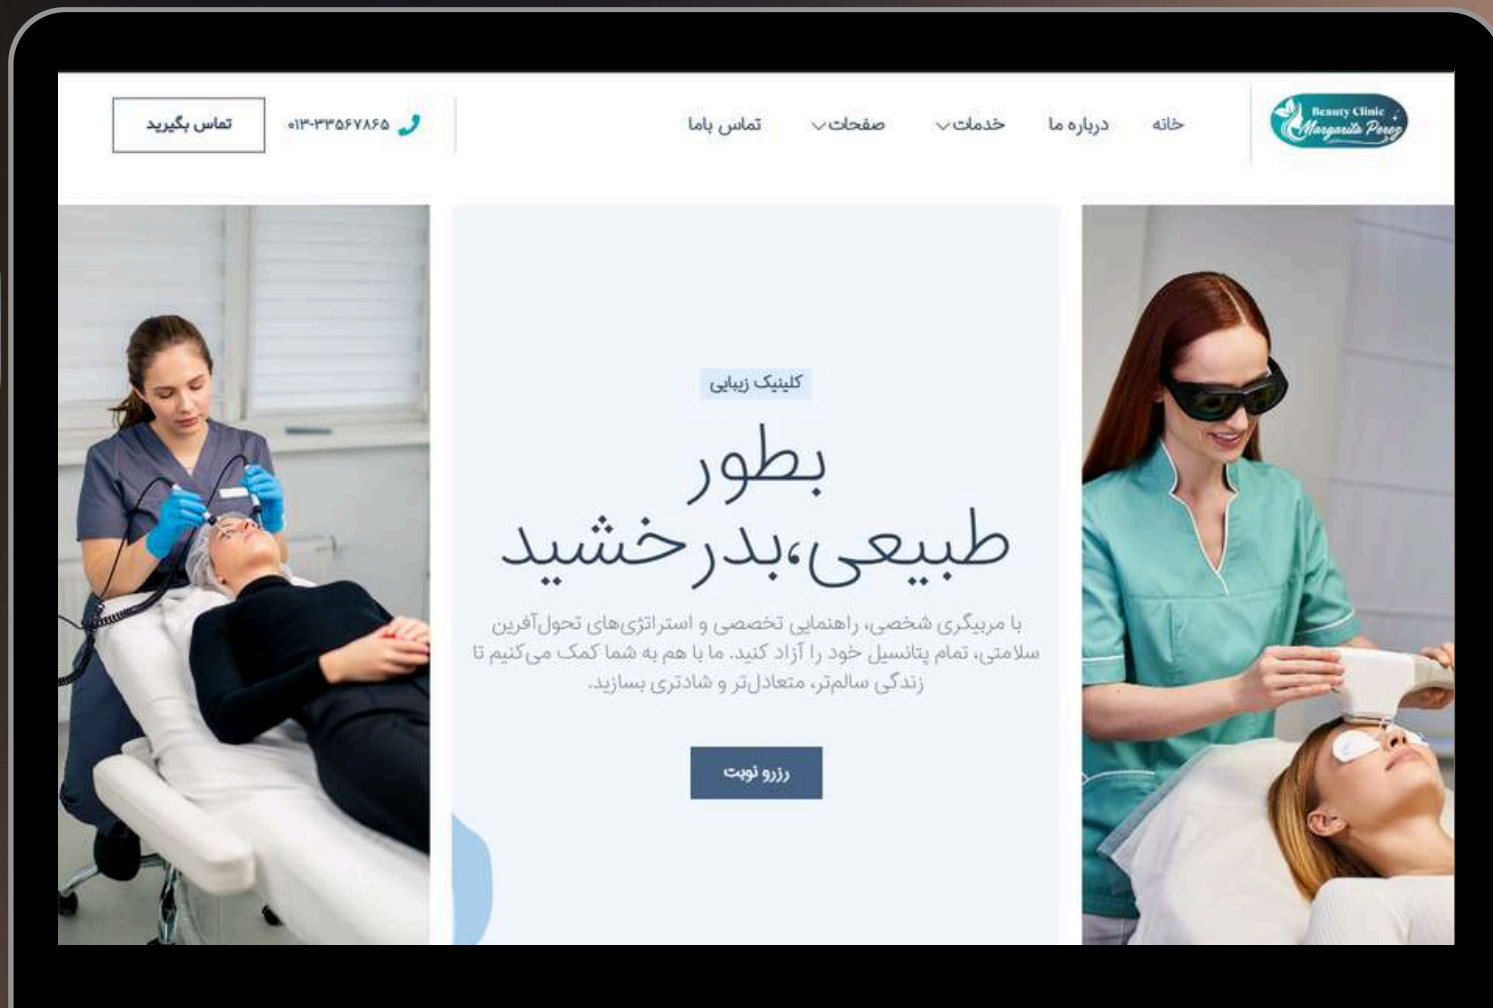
Beauty Clinic
Margarita Perez

خانه
درباره ما
خدمات
صفحات
تماس باما

۰۱۳-۳۳۵۶۷۸۶۵
تماس بگیرید

کلینیک زیبایی

بطور طبیعی،بدرخشید

با مربیگری شخصی، راهنمایی تخصصی و استراتژی‌های تحول‌آفرین سلامتی، تمام پتانسیل خود را آزاد کنید. ما با هم به شما کمک می‌کنیم تا زندگی سالم‌تر، متعادل‌تر و شادتری بسازید.

رزرو نوبت